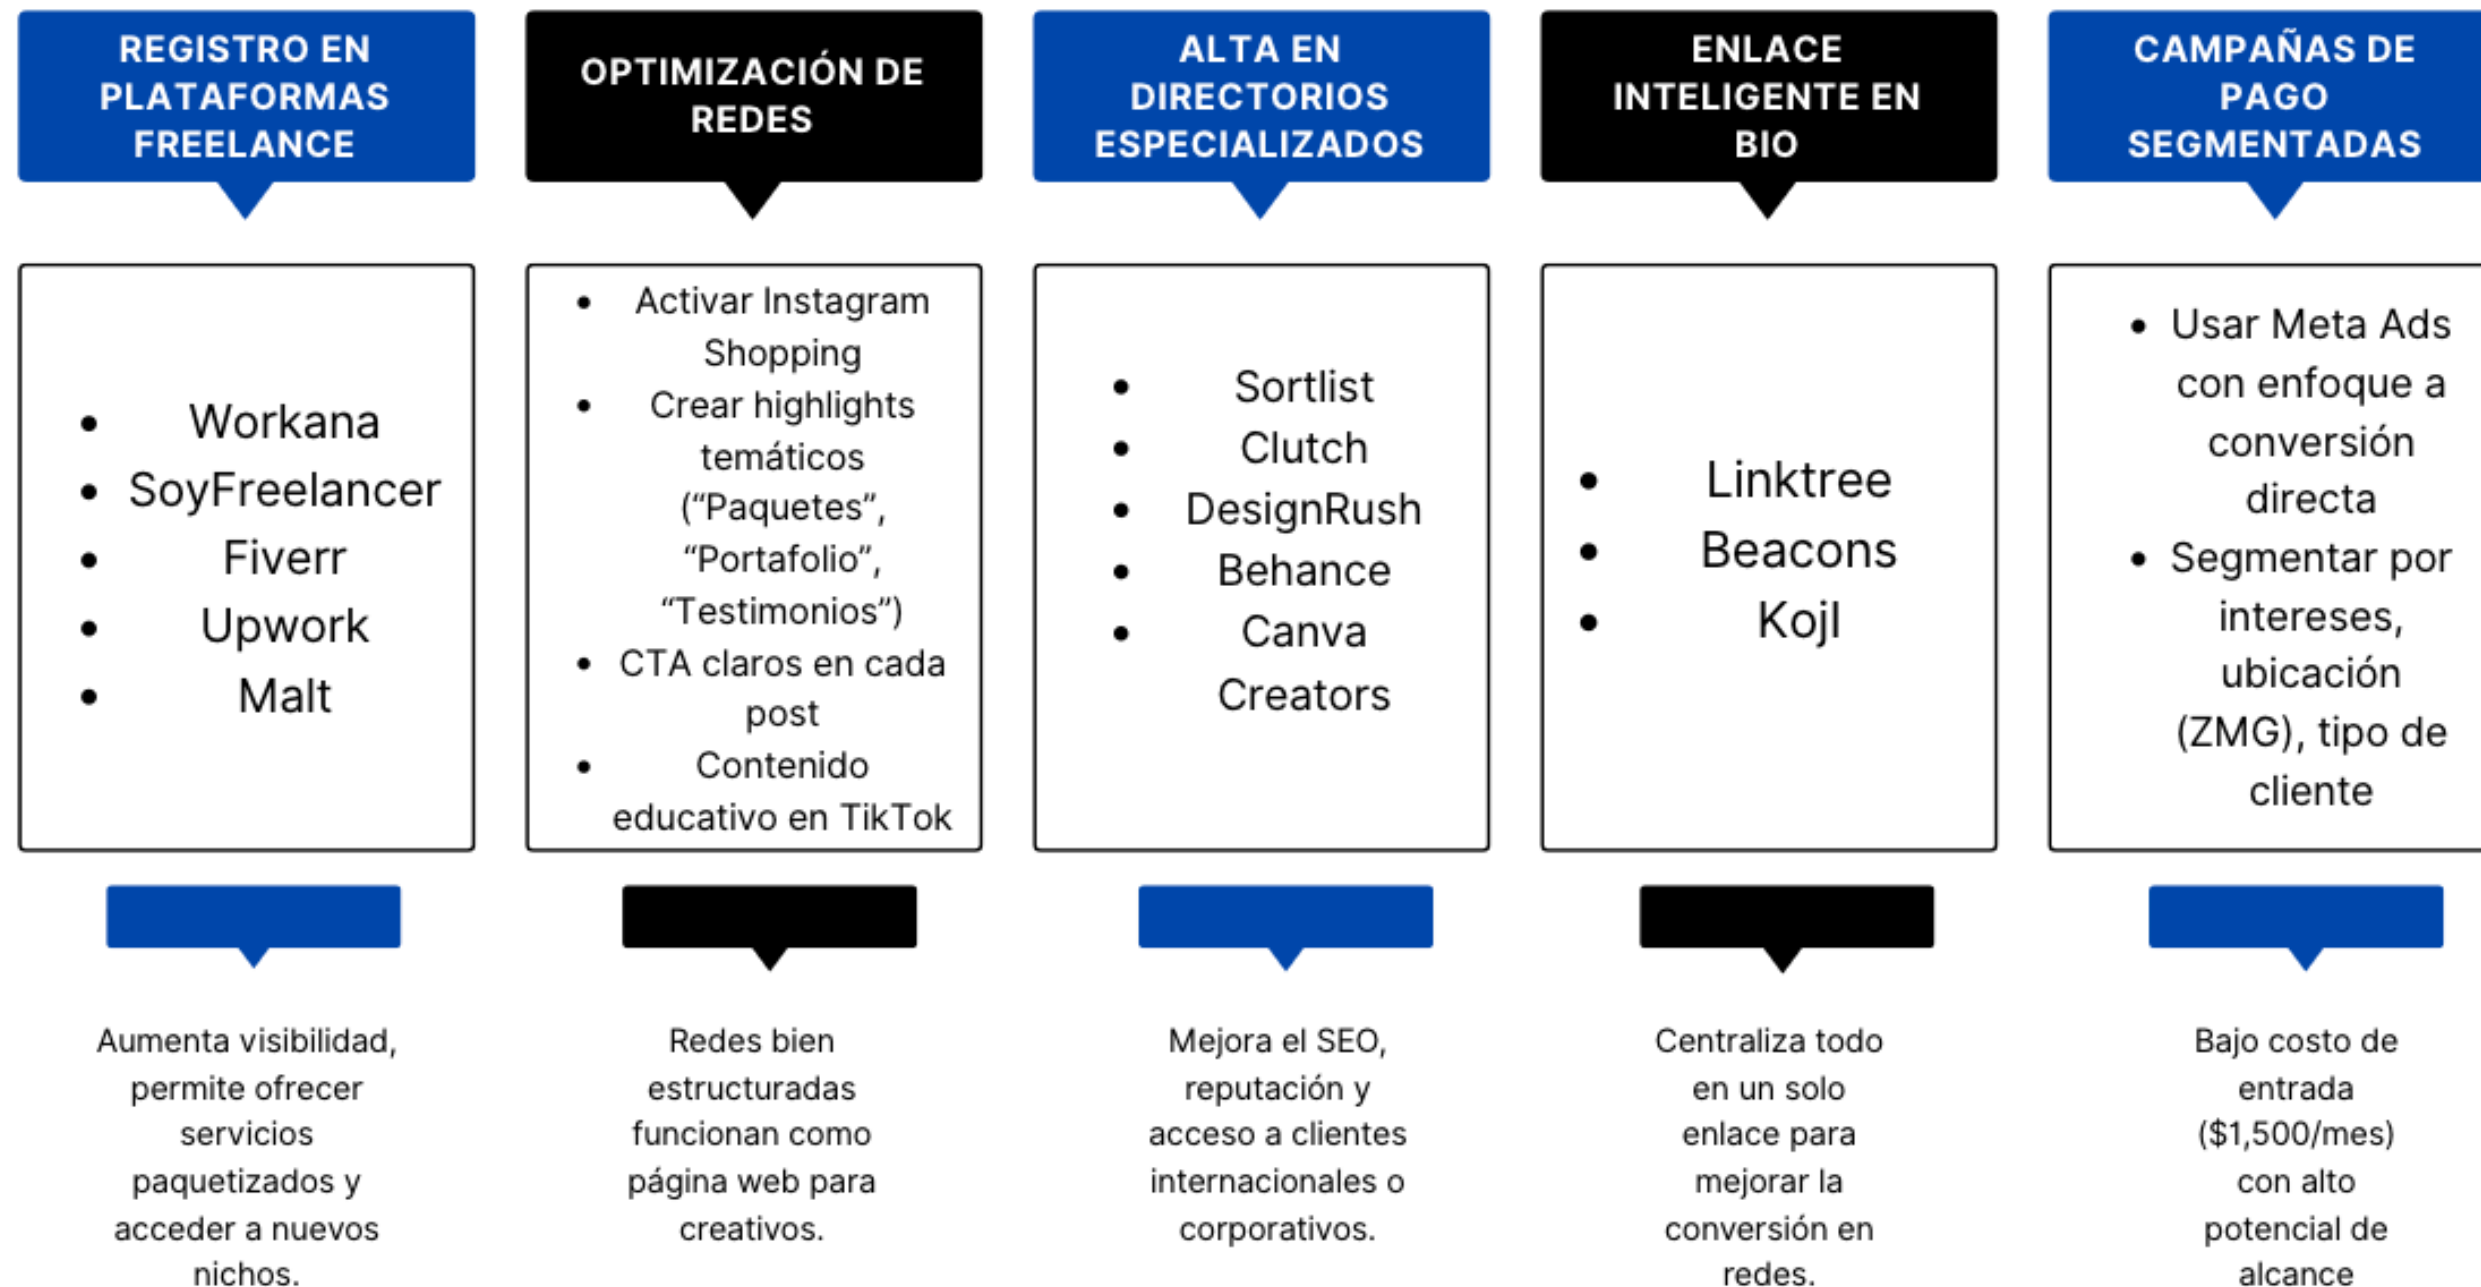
REGISTRO EN PLATAFORMAS FREELANCE

- Workana
- SoyFreelancer
- Fiverr
- Upwork
- Malt

Aumenta visibilidad, permite ofrecer servicios paquetizados y acceder a nuevos nichos.

OPTIMIZACIÓN DE REDES

- Activar Instagram Shopping
- Crear highlights temáticos (“Paquetes”, “Portafolio”, “Testimonios”)
- CTA claros en cada post
- Contenido educativo en TikTok

Redes bien estructuradas funcionan como página web para creativos.

ALTA EN DIRECTORIOS ESPECIALIZADOS

- Sortlist
- Clutch
- DesignRush
- Behance
- Canva Creators

Mejora el SEO, reputación y acceso a clientes internacionales o corporativos.

ENLACE INTELIGENTE EN BIO

- Linktree
- Beacons
- Kojl

Centraliza todo en un solo enlace para mejorar la conversión en redes.

CAMPAÑAS DE PAGO SEGMENTADAS

- Usar Meta Ads con enfoque a conversión directa
- Segmentar por intereses, ubicación (ZMG), tipo de cliente

Bajo costo de entrada ($1,500/mes) con alto potencial de alcance